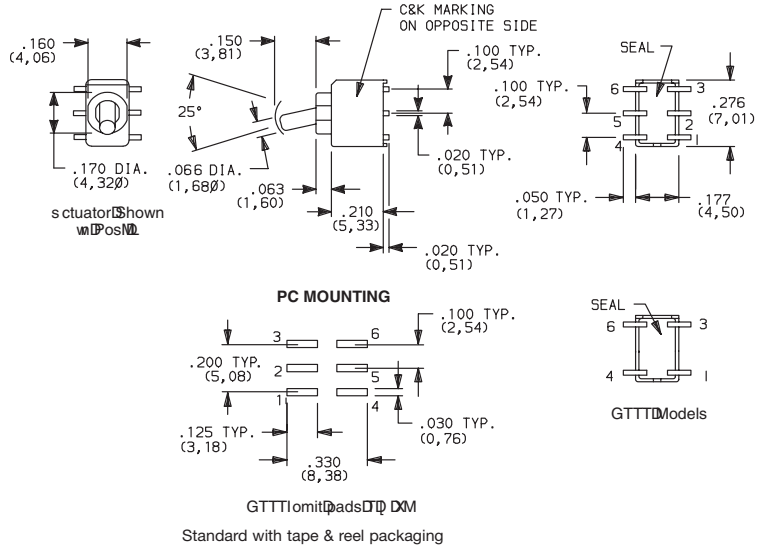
.160 (4,06)

.150 (3,81)

C&K MARKING ON OPPOSITE SIDE

.100 TYP. (2,54)

SEAL

.100 TYP. (2,54)

6 3

5 2

4 1

.276 (7,01)

25°

.170 DIA. (4,320)

.066 DIA. (1,680)

.020 TYP. (0,51)

.063 (1,60)

.050 TYP. (1,27)

.177 (4,50)

.210 (5,33)

s ctuatorDShown wnDPosNDL

.020 TYP. (0,51)

PC MOUNTING

3 6

.100 TYP. (2,54)

SEAL

6 3

.200 TYP. (5,08)

2 5

1 4

4 1

.030 TYP. (0,76)

.125 TYP. (3,18)

GTTTDModels

.330 (8,38)

GTTTIomitDpadsDTD DXM

Standard with tape & reel packaging